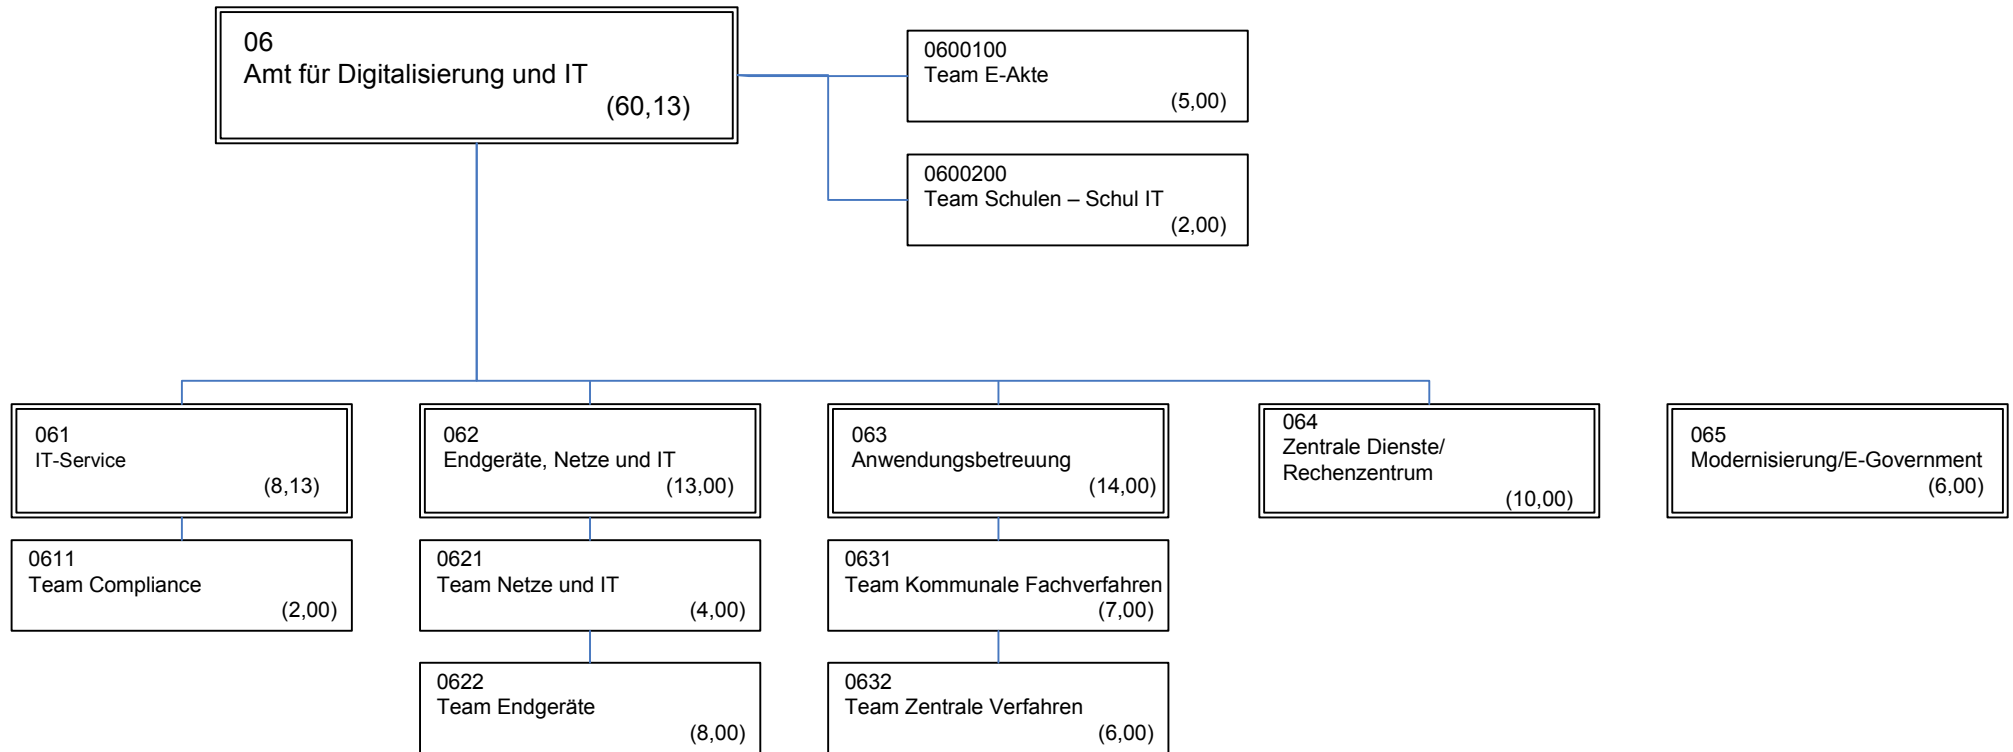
06
Amt für Digitalisierung und IT
(60,13)

0600100
Team E-Akte
(5,00)

0600200
Team Schulen – Schul IT
(2,00)

061
IT-Service
(8,13)

062
Endgeräte, Netze und IT
(13,00)

063
Anwendungsbetreuung
(14,00)

064
Zentrale Dienste/
Rechenzentrum
(10,00)

065
Modernisierung/E-Government
(6,00)

0611
Team Compliance
(2,00)

0621
Team Netze und IT
(4,00)

0631
Team Kommunale Fachverfahren
(7,00)

0622
Team Endgeräte
(8,00)

0632
Team Zentrale Verfahren
(6,00)